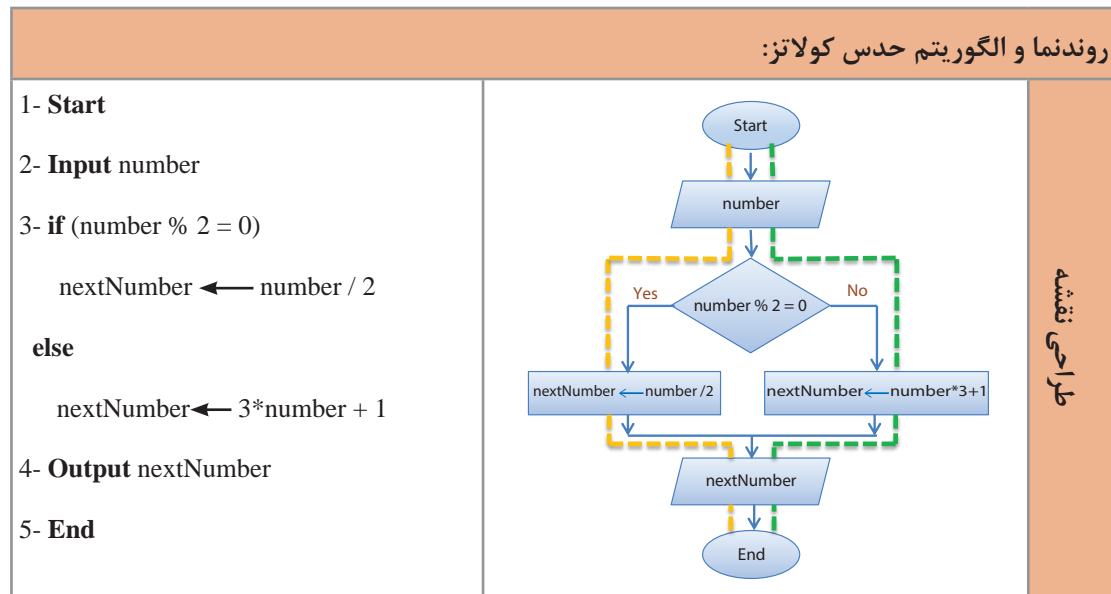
روندنما و الگوریتم حدس کولاتز:

طراحی نقشه

Start

number

number % 2 = 0

Yes

No

nextNumber ← number /2

nextNumber ← number*3+1

nextNumber

End

1- **Start**

2- **Input** number

3- **if** (number % 2 = 0)

nextNumber ← number / 2

**else**

nextNumber ← 3*number + 1

4- **Output** nextNumber

5- **End**